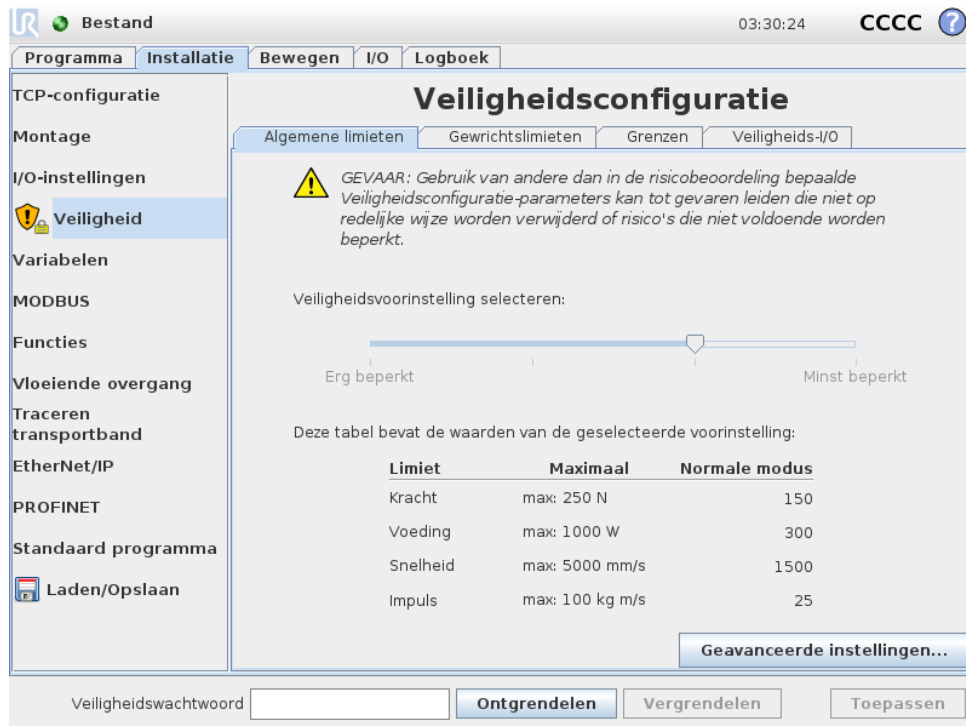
Bestand 03:30:24 CCCC

Programma | Installatie | Bewegen | I/O | Logboek

TCP-configuratie
Montage
I/O-instellingen
Veiligheid
Variabelen
MODBUS
Functies
Vloeiende overgang
Traceren transportband
EtherNet/IP
PROFINET
Standaard programma
Laden/Opslaan

Veiligheidsconfiguratie

Algemene limieten | Gewrichtslimieten | Grenzen | Veiligheids-I/O

GEVAAR: Gebruik van andere dan in de risicobeoordeling bepaalde Veiligheidsconfiguratie-parameters kan tot gevaren leiden die niet op redelijke wijze worden verwijderd of risico's die niet voldoende worden beperkt.

Veiligheidsvoorinstelling selecteren:

Erg beperkt | Minst beperkt

Deze tabel bevat de waarden van de geselecteerde voorinstelling:

| Limiet | Maximaal | Normale modus |
|---|---|---|
| Kracht | max: 250 N | 150 |
| Voeding | max: 1000 W | 300 |
| Snelheid | max: 5000 mm/s | 1500 |
| Impuls | max: 100 kg m/s | 25 |

Geavanceerde instellingen...

Veiligheidswachtwoord | Ontgrendelen | Vergrendelen | Toepassen